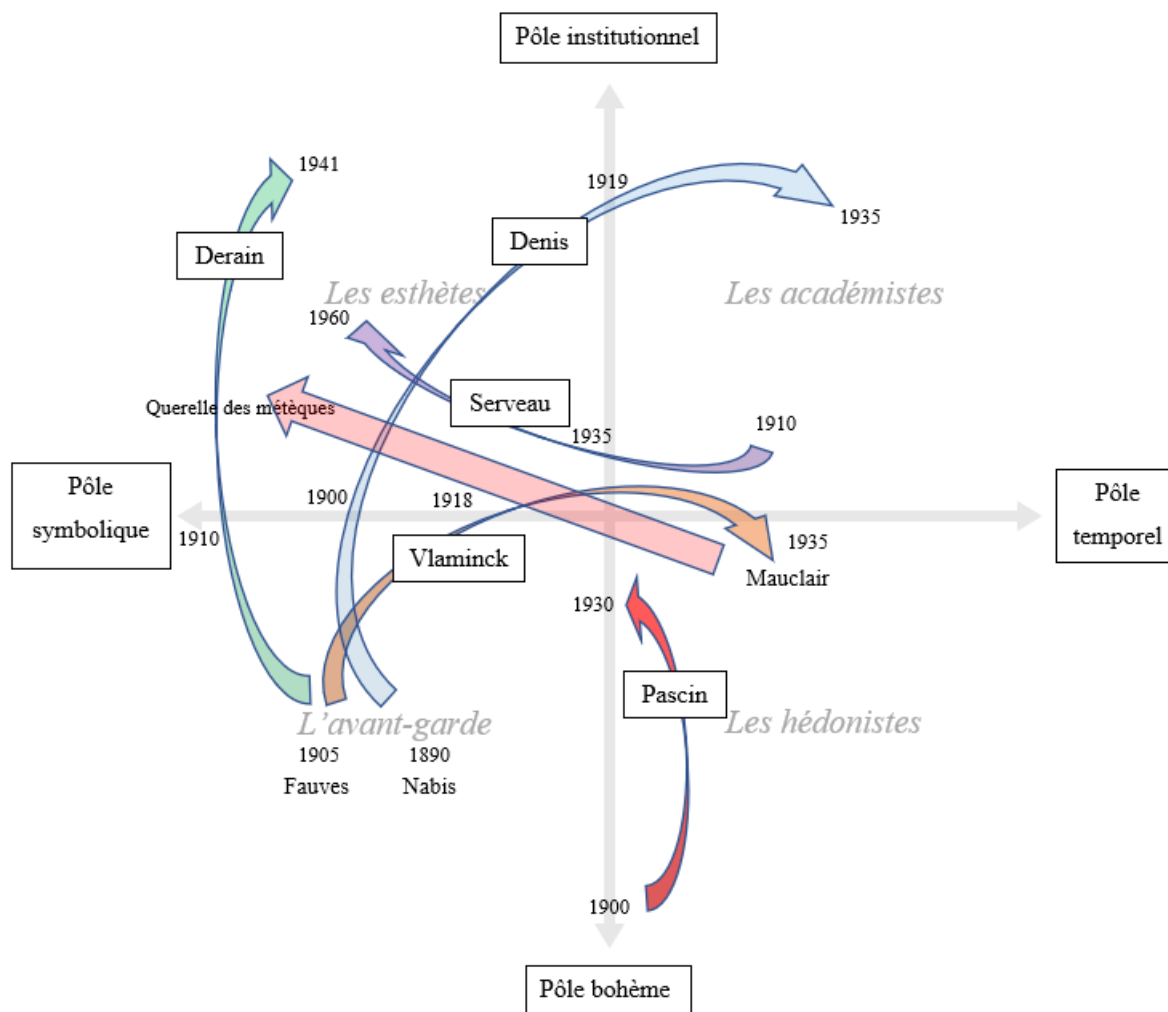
Pôle institutionnel

1941

1919

1935

Derain

Denis

Les esthètes

Les académistes

1960

Querelle des métèques

Serveau

1910

1935

Pôle symbolique

1900

1918

Pôle temporel

1910

Vlaminck

1935

Mauclair

1930

Pascin

L'avant-garde

Les hédonistes

1905

Fauves

1890

Nabis

1900

Pôle bohème